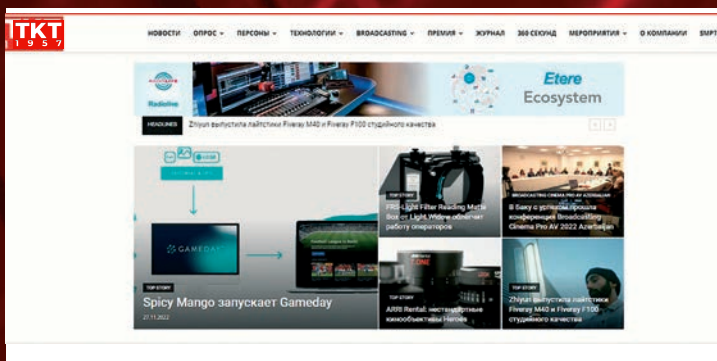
ТКТ 1957

НОВОСТИ ОПРОС ПЕРСОНЫ ТЕХНОЛОГИИ BROADCASTING ПРЕМИЯ ЖУРНАЛ 360 СЕКУНД МЕРОПРИЯТИЯ О КОМПАНИИ SMPTE

Radioline

Etere Ecosystem

HEADLINES Zhiyun выпустила лайтстики Fiveray M40 и Fiveray F100 студийного качества

GAMEDAY

TOP STORY
Spicy Mango запускает Gameday
27.11.2022

TOP STORY
PRO-Light Filter Reading Matte Box от Light Widow облегчит работу операторов

BROADCASTING CINEMA PRO AV AZERBAIJAN
В Баку с успехом прошла конференция Broadcasting Cinema Pro AV 2022 Azerbaijan

TOP STORY
ARRI Rental: нестандартные кинообъективы Nerora

TOP STORY
Zhiyun выпустила лайтстики Fiveray M40 и Fiveray F100 студийного качества